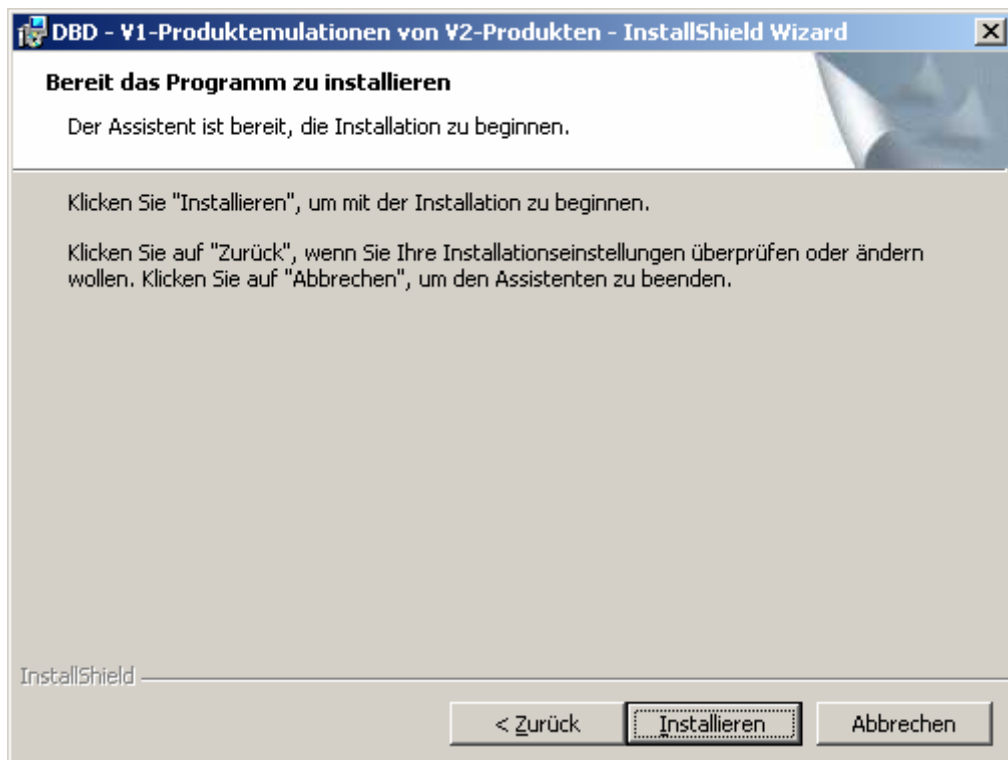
DBD - V1-Produktemulationen von V2-Produkten - InstallShield Wizard

Bereit das Programm zu installieren

Der Assistent ist bereit, die Installation zu beginnen.

Klicken Sie "Installieren", um mit der Installation zu beginnen.

Klicken Sie auf "Zurück", wenn Sie Ihre Installationseinstellungen überprüfen oder ändern wollen. Klicken Sie auf "Abbrechen", um den Assistenten zu beenden.

InstallShield

< Zurück

Installieren

Abbrechen